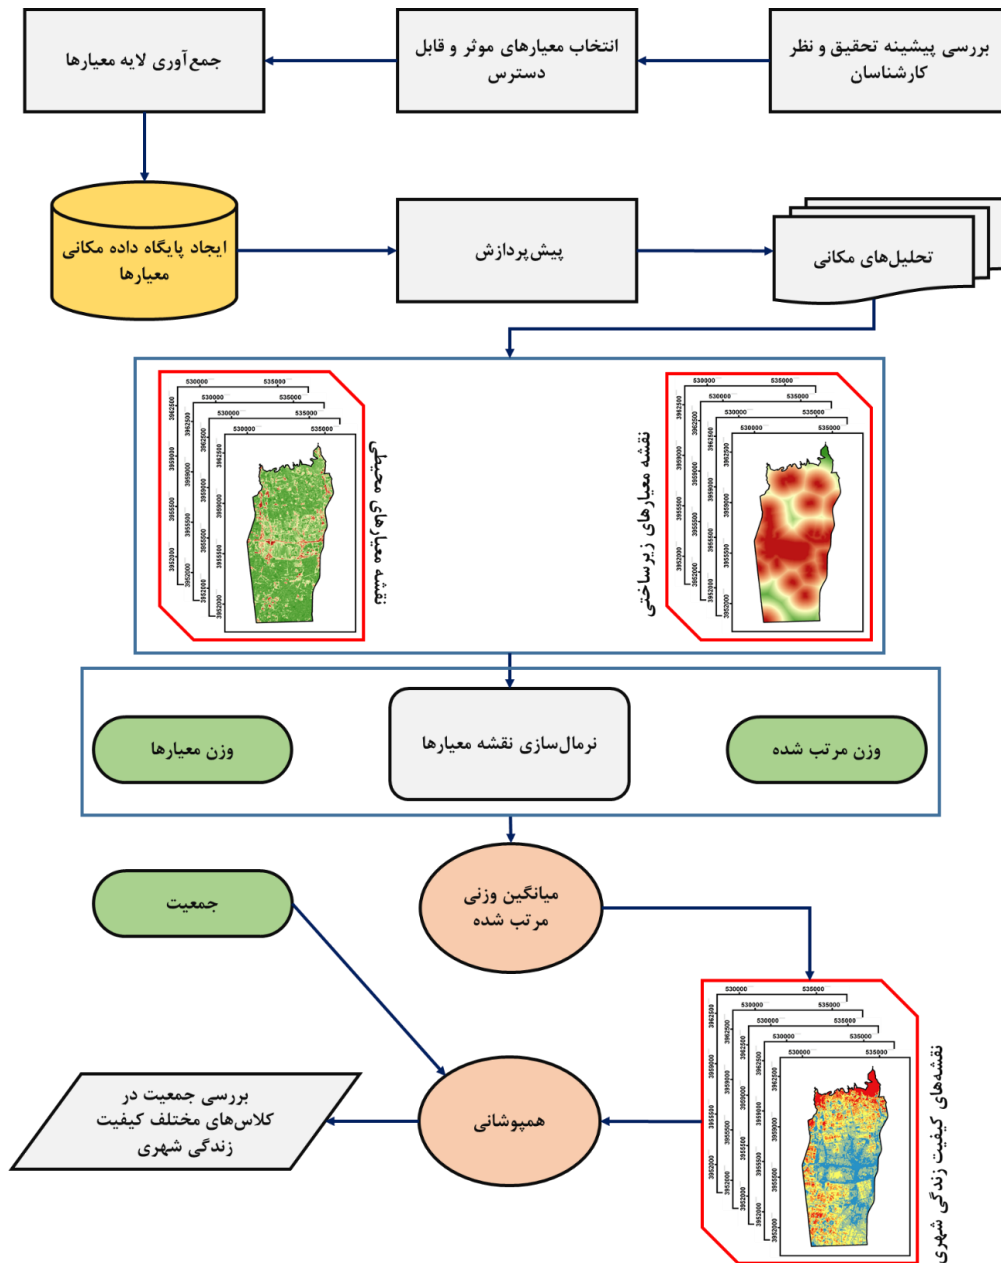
بررسی پیشینه تحقیق و نظر کارشناسان

انتخاب معیارهای موثر و قابل دسترس

جمع‌آوری لایه معیارها

ایجاد پایگاه داده مکانی معیارها

پیش‌پردازش

تحلیل‌های مکانی

نقشه معیارهای زیرساختی

530000 535000 530000 535000 530000 535000 530000 535000

3962500 3959000 3955500 3952000

نقشه معیارهای محیطی

530000 535000 530000 535000 530000 535000 530000 535000

3962500 3959000 3955500 3952000

وزن مرتب شده

نرمال‌سازی نقشه معیارها

وزن معیارها

میانگین وزنی مرتب شده

جمعیت

نقشه‌های کیفیت زندگی شهری

530000 535000 530000 535000 530000 535000 530000 535000 530000 535000

3962500 3959000 3955500 3952000

همپوشانی

بررسی جمعیت در کلاس‌های مختلف کیفیت زندگی شهری